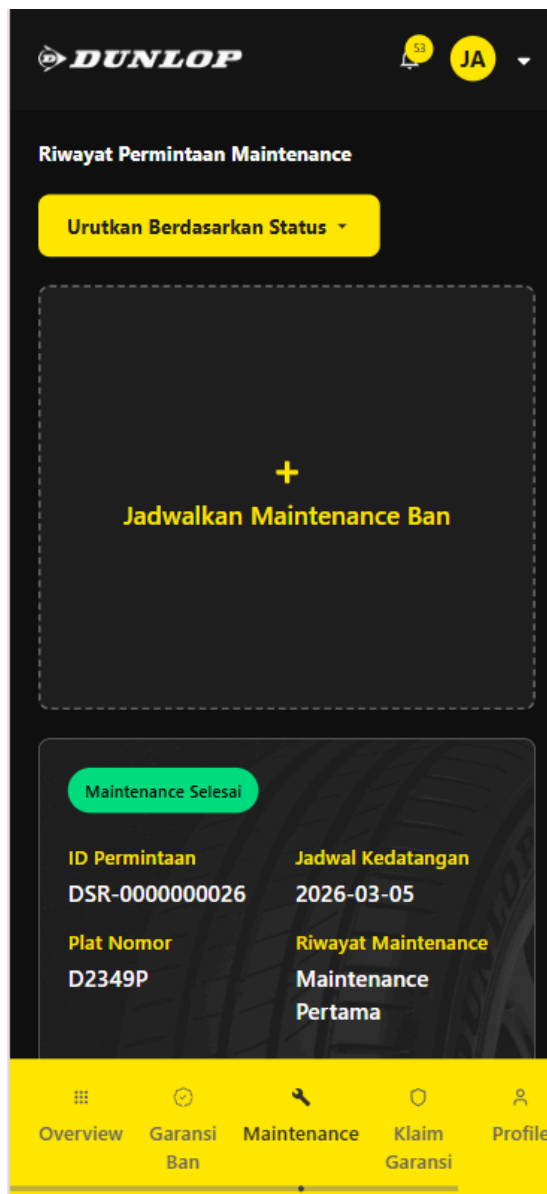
DUNLOP

53

JA

Riwayat Permintaan Maintenance

Urutkan Berdasarkan Status

+

Jadwalkan Maintenance Ban

Maintenance Selesai

ID Permintaan
DSR-0000000026

Jadwal Kedatangan
2026-03-05

Plat Nomor
D2349P

Riwayat Maintenance
Maintenance Pertama

Overview

Garansi Ban

Maintenance

Klaim Garansi

Profile